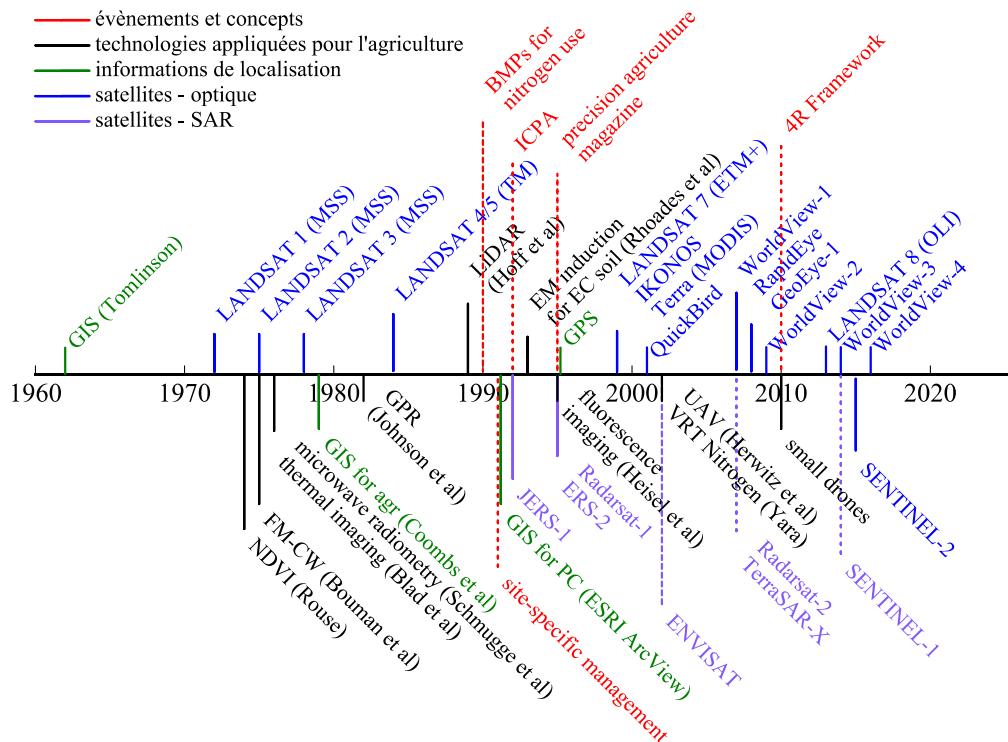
évènements et concepts
technologies appliquées pour l'agriculture
informations de localisation
satellites - optique
satellites - SAR

BMPs for nitrogen use
ICPA
precision agriculture magazine
4R Framework

GIS (Tomlinson)
LANDSAT 1 (MSS)
LANDSAT 2 (MSS)
LANDSAT 3 (MSS)
LANDSAT 4/5 (TM)
LIDAR (Hoff et al)
EM induction for EC soil (Rhoades et al)
GPS
LANDSAT 7 (ETM+)
IKONOS
Terra (MODIS)
QuickBird
WorldView-1
RapidEye
GeoEye-1
WorldView-2
LANDSAT 8 (OLI)
WorldView-3
WorldView-4

1960
1970
1980
1990
2000
2010
2020

NDVI (Rouse)
FM-CW (Bouman et al)
thermal imaging (Blad et al)
microwave radiometry (Schmugge et al)
GIS for agr (Coombs et al)
GPR (Johnson et al)
site-specific management
GIS for PC (ESRI ArcView)
JERS-1
ERS-2
Radarsat-1
fluorescence imaging (Heisel et al)
ENVISAT
VRT Nitrogen (Yara)
UAV (Herwitz et al)
Radarsat-2
TerraSAR-X
small drones
SENTINEL-1
SENTINEL-2